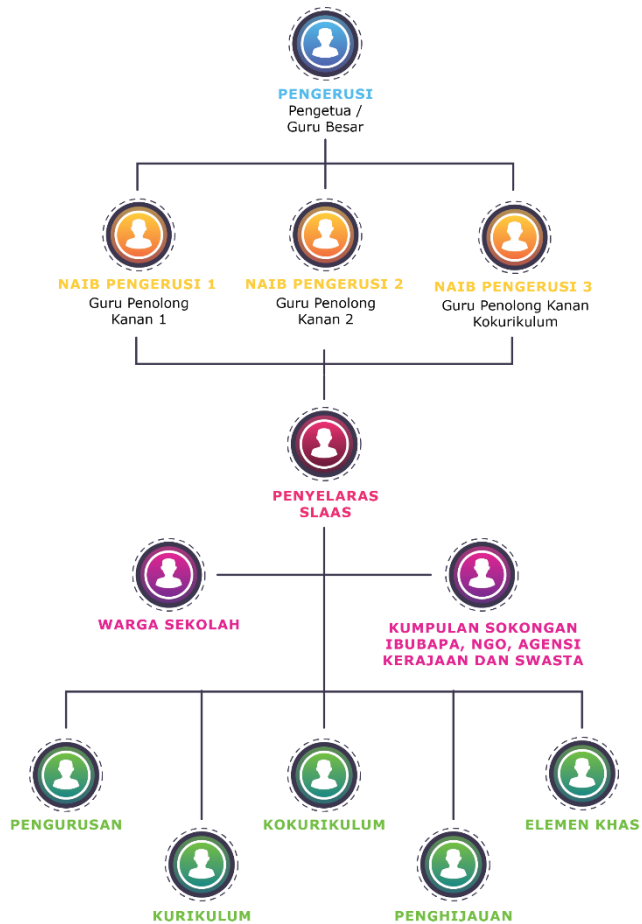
PENGERUSI
Pengetua / Guru Besar

NAIB PENGERUSI 1
Guru Penolong Kanan 1

NAIB PENGERUSI 2
Guru Penolong Kanan 2

NAIB PENGERUSI 3
Guru Penolong Kanan Kokurikulum

PENYELARAS SLAAS

WARGA SEKOLAH

KUMPULAN SOKONGAN IBUBAPA, NGO, AGENSI KERAJAAN DAN SWASTA

PENGURUSAN

KURIKULUM

KOKURIKULUM

PENGHIJAUAN

ELEMEN KHAS